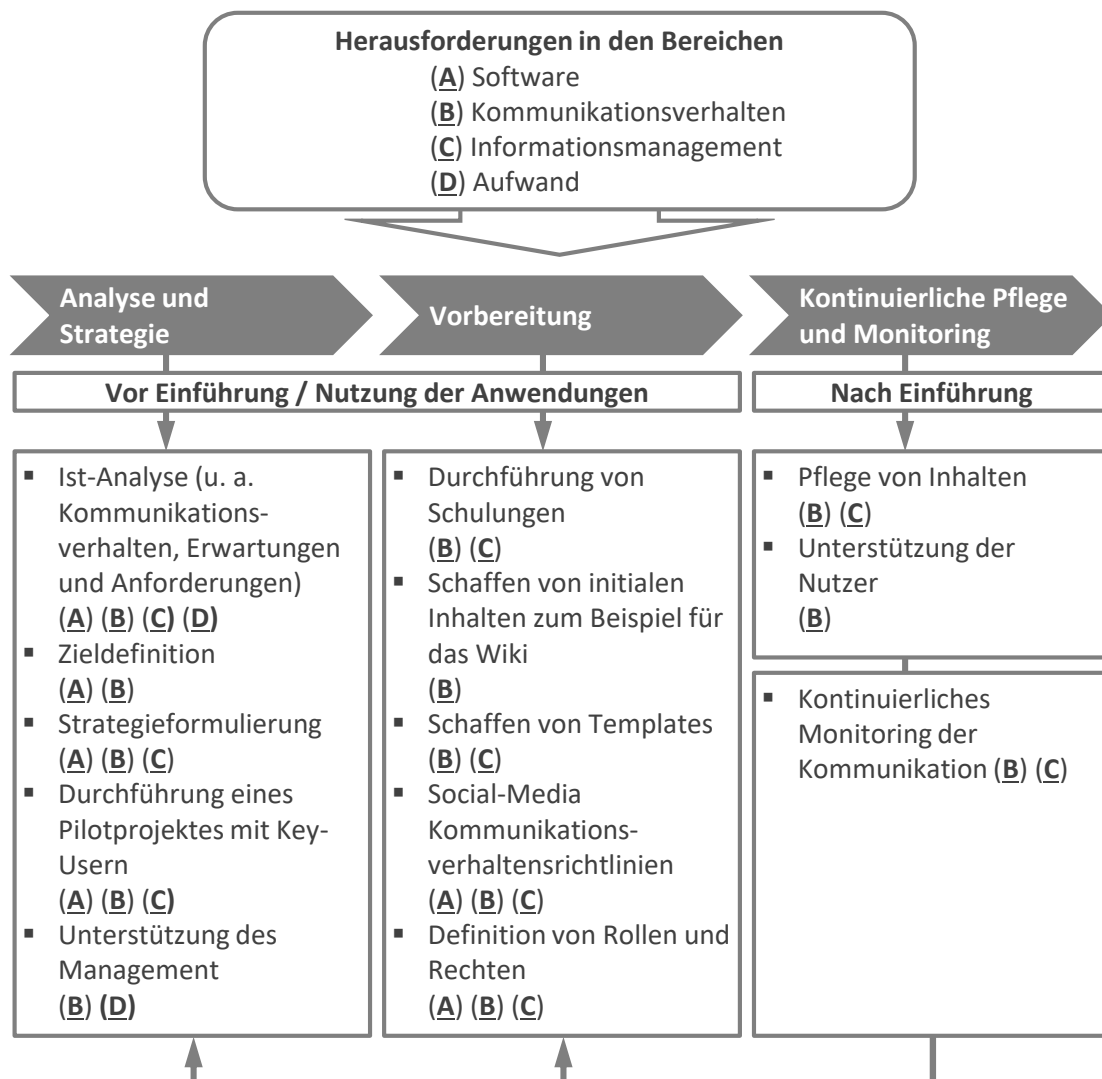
**Herausforderungen in den Bereichen**
(A) Software
(B) Kommunikationsverhalten
(C) Informationsmanagement
(D) Aufwand

Analyse und Strategie

Vorbereitung

Kontinuierliche Pflege und Monitoring

Vor Einführung / Nutzung der Anwendungen

Nach Einführung

- Ist-Analyse (u. a. Kommunikationsverhalten, Erwartungen und Anforderungen) (A) (B) (C) (D)
- Zieldefinition (A) (B)
- Strategieformulierung (A) (B) (C)
- Durchführung eines Pilotprojektes mit Key-Usern (A) (B) (C)
- Unterstützung des Management (B) (D)

- Durchführung von Schulungen (B) (C)
- Schaffen von initialen Inhalten zum Beispiel für das Wiki (B)
- Schaffen von Templates (B) (C)
- Social-Media Kommunikationsverhaltensrichtlinien (A) (B) (C)
- Definition von Rollen und Rechten (A) (B) (C)

- Pflege von Inhalten (B) (C)
- Unterstützung der Nutzer (B)

- Kontinuierliches Monitoring der Kommunikation (B) (C)